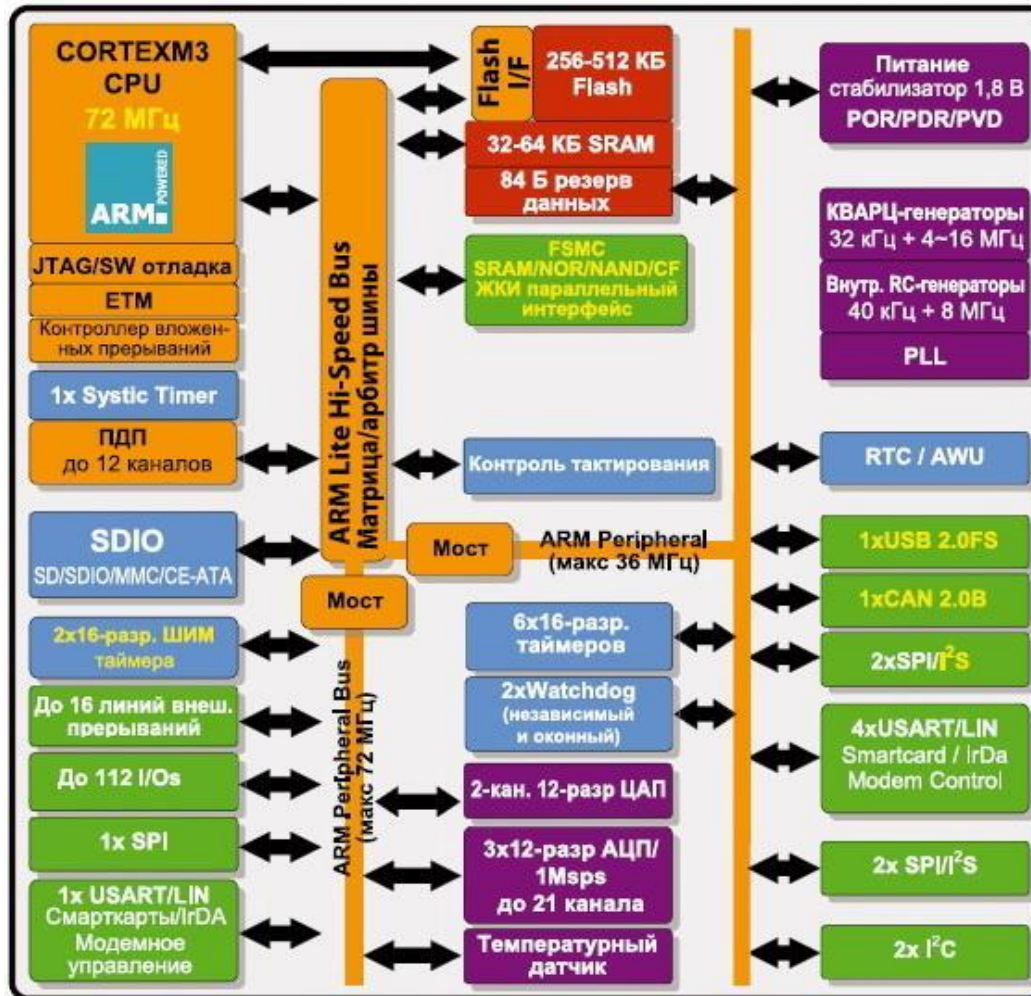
CORTEXM3 CPU
72 МГц
ARM POWERED

JTAG/SW отладка
ETM
Контроллер вложенных прерываний

1x Systic Timer

ПДП
до 12 каналов

SDIO
SD/SDIO/MMC/CE-ATA

2x16-разр. ШИМ таймера

До 16 линий внеш. прерываний

До 112 I/Os

1x SPI

1x USART/LIN
Смарткарты/IrDA
Модемное управление

ARM Lite Hi-Speed Bus
Матрица/арбитр шины

Мост
Мост

ARM Peripheral Bus (макс 72 МГц)

Flash I/F
256-512 КБ Flash
32-64 КБ SRAM
84 Б резерв данных

FSMC
SRAM/NOR/NAND/CF
ЖКИ параллельный интерфейс

Контроль тактирования

ARM Peripheral
(макс 36 МГц)

6x16-разр. таймеров

2xWatchdog
(независимый и оконный)

2-кан. 12-разр ЦАП

3x12-разр АЦП/
1Msps
до 21 канала

Температурный датчик

Питание
стабилизатор 1,8 В
POR/PDR/PVD

КВАРЦ-генераторы
32 кГц + 4~16 МГц

Внутр. RC-генераторы
40 кГц + 8 МГц

PLL

RTC / AWU

1xUSB 2.0FS

1xCAN 2.0B

2xSPI/$I^2S$

4xUSART/LIN
Smartcard / IrDa
Modem Control

2x SPI/$I^2S$

2x $I^2C$